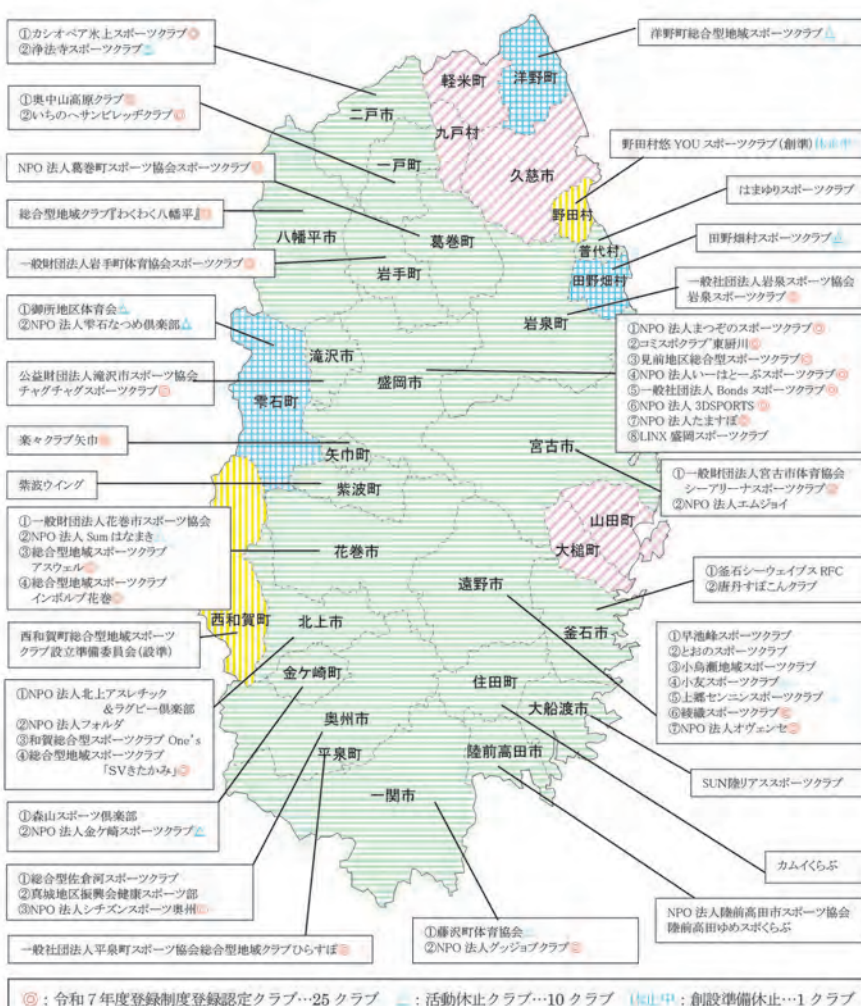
①カシオペア氷上スポーツクラブ◎
②浄法寺スポーツクラブ△

①奥中山高原クラブ◎
②いちのへサンビレッヂクラブ◎

NPO 法人葛巻町スポーツ協会スポーツクラブ◎

総合型地域クラブ『わくわく八幡平』◎

一般財団法人岩手町体育協会スポーツクラブ◎

①御所地区体育会△
②NPO 法人雫石なつめ倶楽部△

公益財団法人滝沢市スポーツ協会
チャグチャグスポーツクラブ◎

楽々クラブ矢巾◎

紫波ウイング

①一般財団法人花巻市スポーツ協会
②NPO 法人 Sum はなまき
③総合型地域スポーツクラブ
アスウェル◎
④総合型地域スポーツクラブ
インボルブ花巻◎

西和賀町総合型地域スポーツ
クラブ設立準備委員会（設準）

①NPO 法人北上アスレチック
＆ラグビー倶楽部
②NPO 法人フォルダ
③和賀総合型スポーツクラブ One's
④総合型地域スポーツクラブ
「SVきたかみ」◎

①森山スポーツ倶楽部
②NPO 法人金ケ崎スポーツクラブ△

①総合型佐倉河スポーツクラブ
②真城地区振興会健康スポーツ部
③NPO 法人シチズンスポーツ奥州◎

一般社団法人平泉町スポーツ協会総合型地域クラブひらすぽ◎

①藤沢町体育協会△
②NPO 法人グッジョブクラブ◎

洋野町総合型地域スポーツクラブ△

野田村悠 YOU スポーツクラブ（創準）休止中

はまゆりスポーツクラブ

田野畑村スポーツクラブ△

一般社団法人岩泉スポーツ協会
岩泉スポーツクラブ◎

①NPO 法人まつぞのスポーツクラブ◎
②コミスポクラブ東厨川◎
③見前地区総合型スポーツクラブ◎
④NPO 法人いーはとーぶスポーツクラブ◎
⑤一般社団法人 Bonds スポーツクラブ◎
⑥NPO 法人 3DSPORTS◎
⑦NPO 法人たますぽ◎
⑧LINX 盛岡スポーツクラブ

①一般財団法人宮古市体育協会
シーアリーナスポーツクラブ◎
②NPO 法人エムジョイ

①釜石シーウェイブス RFC
②唐丹すぽこんクラブ

①早池峰スポーツクラブ
②とおのスポーツクラブ
③小烏瀬地域スポーツクラブ
④小友スポーツクラブ
⑤上郷センニンスポーツクラブ
⑥綾織スポーツクラブ◎
⑦NPO 法人オヴェンセ◎

SUN陸リアススポーツクラブ

カムイくらぶ

NPO 法人陸前高田市スポーツ協会
陸前高田ゆめスポくらぶ

二戸市 軽米町 洋野町 九戸村 一戸町 久慈市 野田村 八幡平市 葛巻町 普代村 岩手町 田野畑村 岩泉町 滝沢市 盛岡市 雫石町 矢巾町 宮古市 紫波町 山田町 花巻市 大槌町 遠野市 西和賀町 北上市 釜石市 金ケ崎町 住田町 奥州市 大船渡市 平泉町 陸前高田市 一関市

◎：令和７年度登録制度登録認定クラブ…25 クラブ　△：活動休止クラブ…10 クラブ　休止中：創設準備休止…1 クラブ